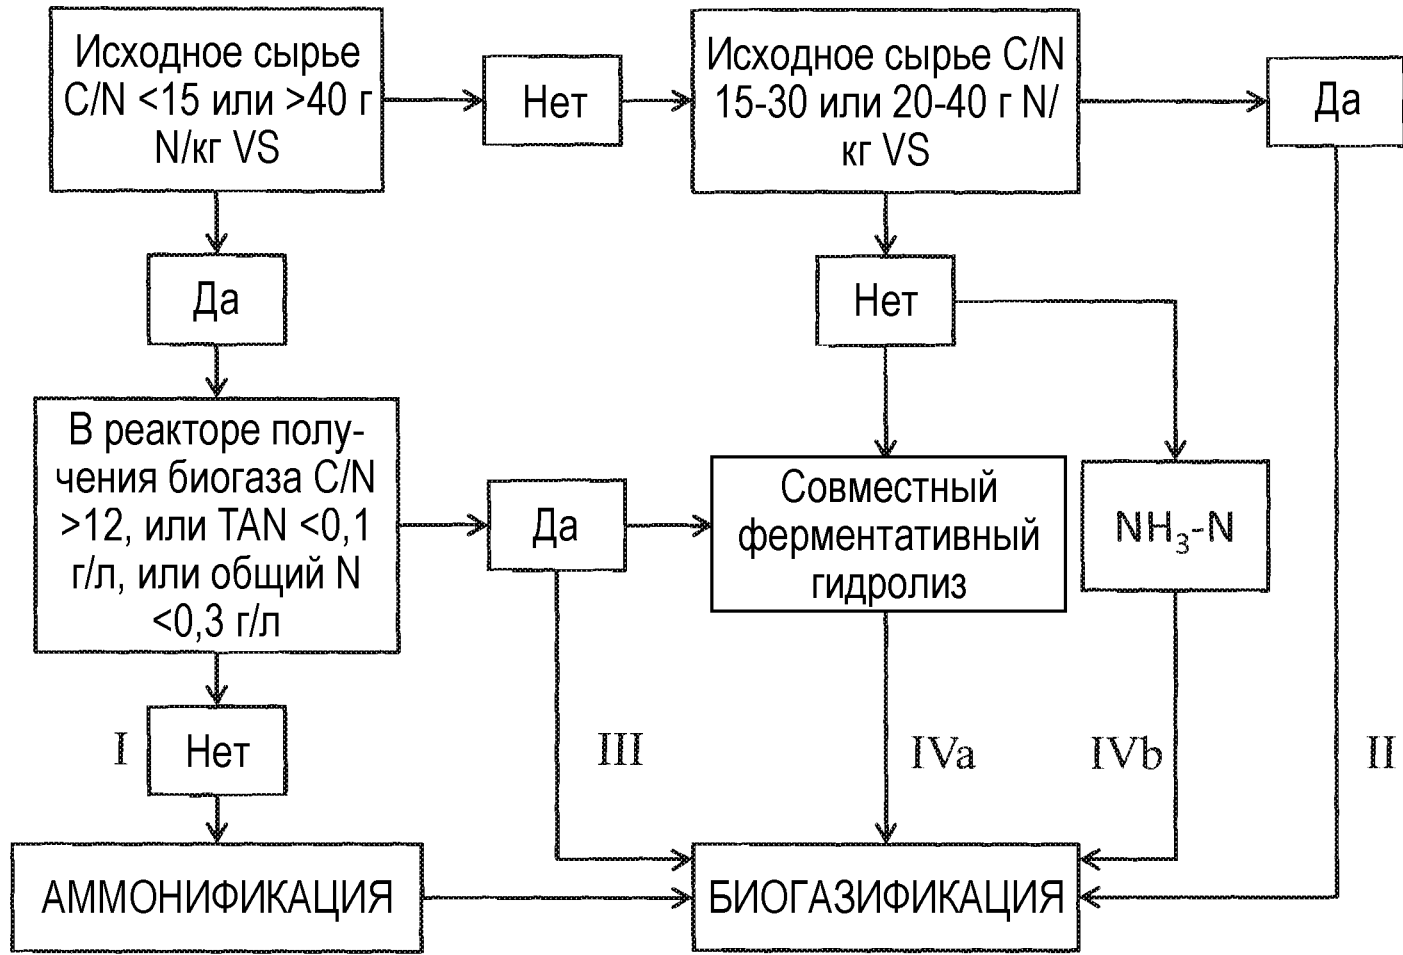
Исходное сырье C/N <15 или >40 г N/кг VS

Нет

Исходное сырье C/N 15-30 или 20-40 г N/кг VS

Да

Да

Нет

В реакторе получения биогаза C/N >12, или TAN <0,1 г/л, или общий N <0,3 г/л

Да

Совместный ферментативный гидролиз

$NH_3$-N

I

Нет

III

IVa

IVb

II

АММОНИФИКАЦИЯ

БИОГАЗИФИКАЦИЯ